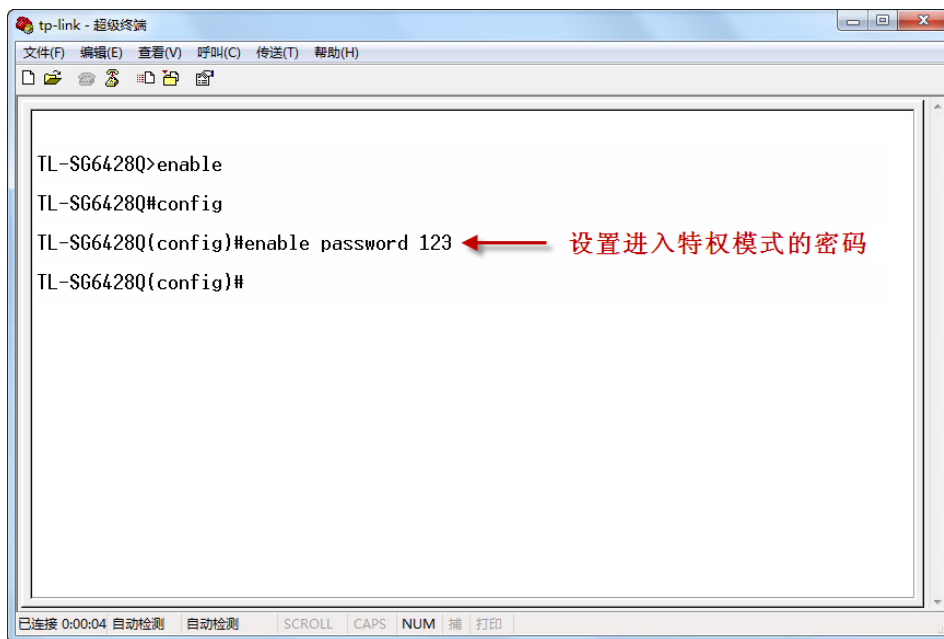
tp-link - 超级终端

文件(F) 编辑(E) 查看(V) 呼叫(C) 传送(T) 帮助(H)

TL-SG6428Q>enable

TL-SG6428Q#config

TL-SG6428Q(config)#enable password 123

设置进入特权模式的密码

TL-SG6428Q(config)#

已连接 0:00:04 自动检测 自动检测 SCROLL CAPS NUM 捕 打印